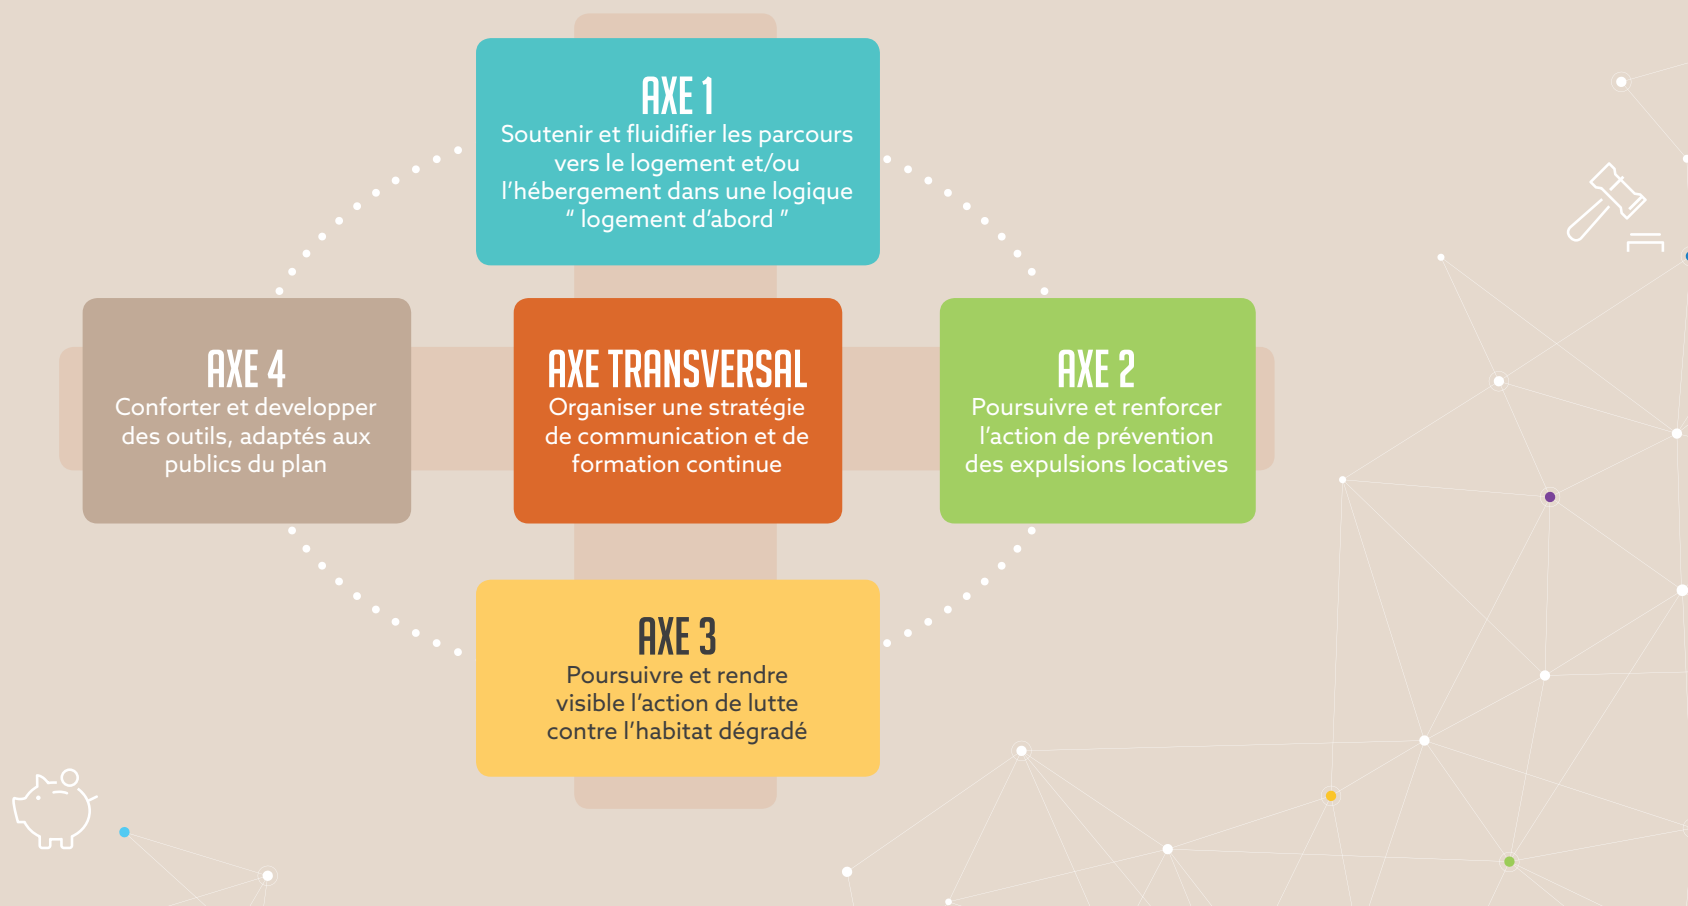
AXE 1
Soutenir et fluidifier les parcours vers le logement et/ou l'hébergement dans une logique " logement d'abord "

AXE 4
Conforter et developper des outils, adaptés aux publics du plan

AXE TRANSVERSAL
Organiser une stratégie de communication et de formation continue

AXE 2
Poursuivre et renforcer l'action de prévention des expulsions locatives

AXE 3
Poursuivre et rendre visible l'action de lutte contre l'habitat dégradé